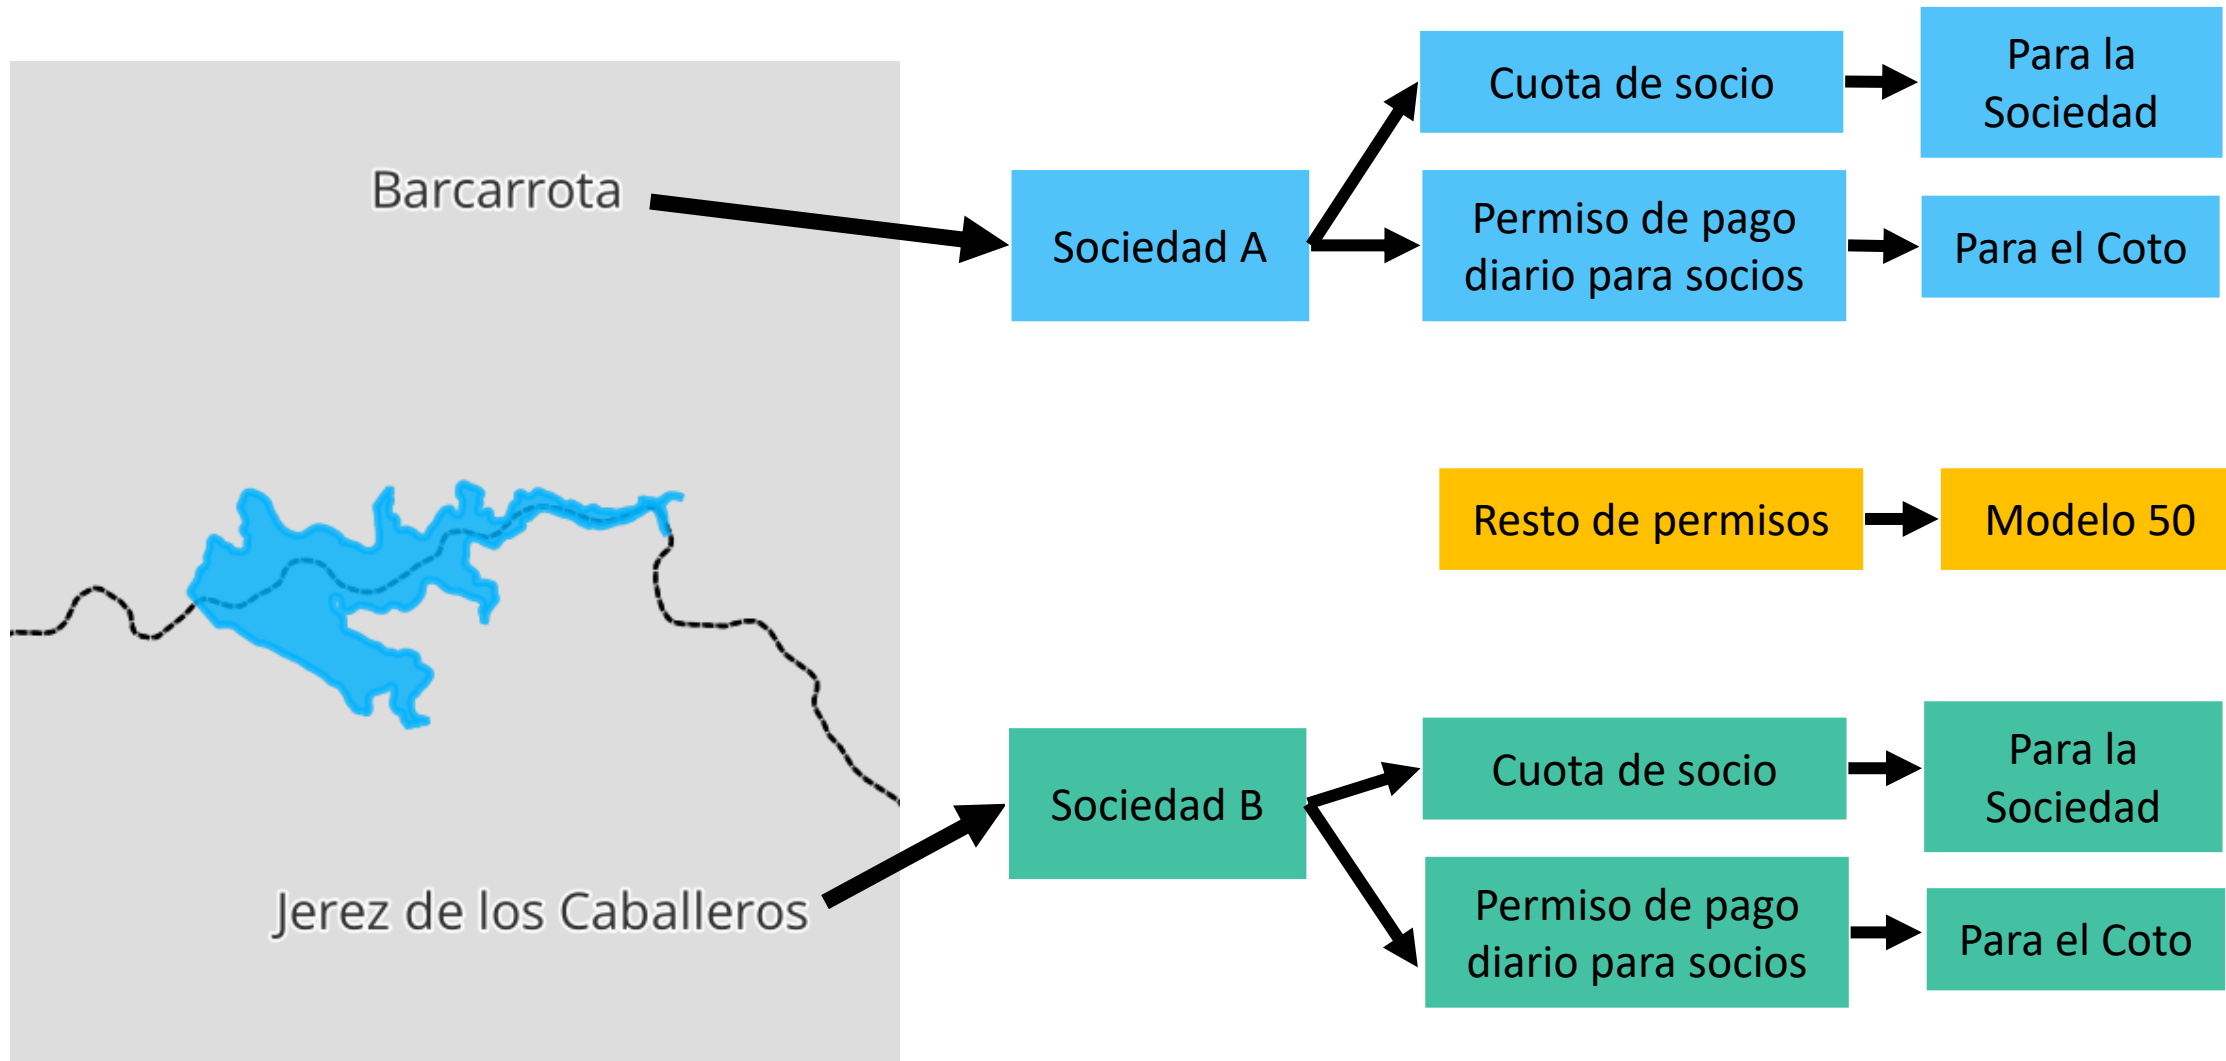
Barcarrota

Sociedad A

Cuota de socio

Para la Sociedad

Permiso de pago diario para socios

Para el Coto

Resto de permisos

Modelo 50

Jerez de los Caballeros

Sociedad B

Cuota de socio

Para la Sociedad

Permiso de pago diario para socios

Para el Coto